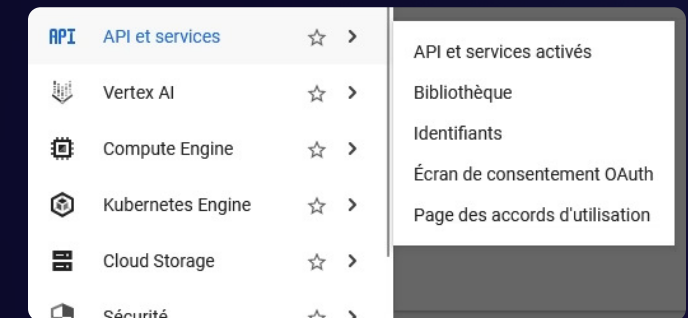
API API et services ☆ >

Vertex AI ☆ >

Compute Engine ☆ >

Kubernetes Engine ☆ >

Cloud Storage ☆ >

Sécurité ☆ >

API et services activés

Bibliothèque

Identifiants

Écran de consentement OAuth

Page des accords d'utilisation